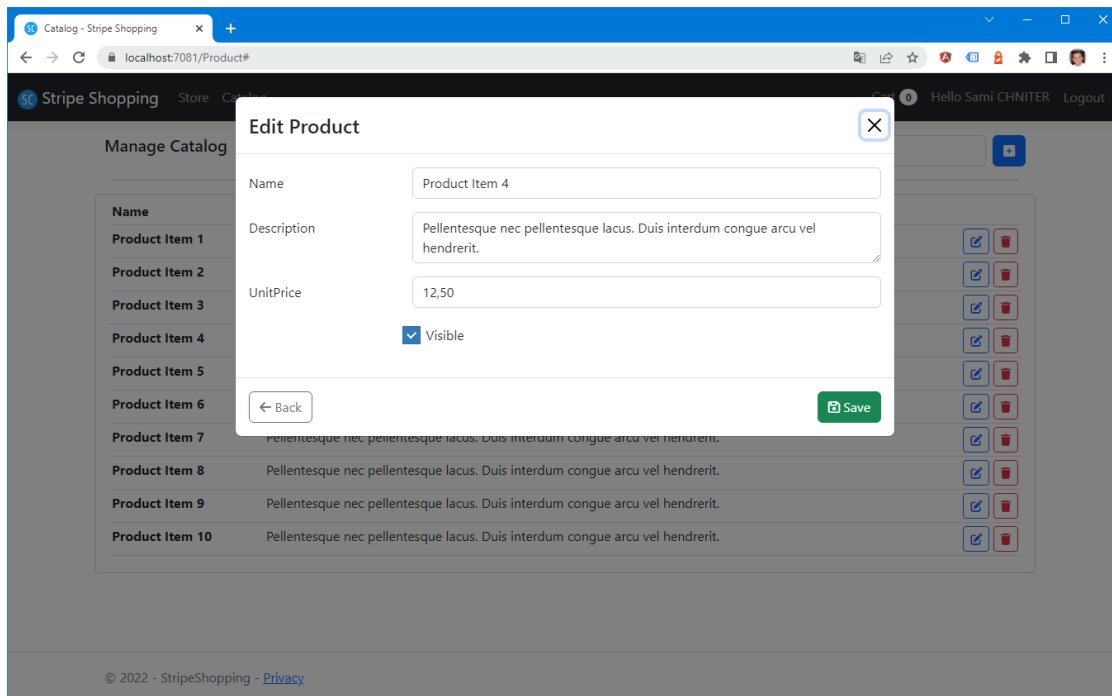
Catalog - Stripe Shopping

localhost:7081/Product#

Stripe Shopping Store Catalog Cart 0 Hello Sami CHNITER Logout

Manage Catalog

Name
Product Item 1
Product Item 2
Product Item 3
Product Item 4
Product Item 5
Product Item 6
Product Item 7 Pellentesque nec pellentesque lacus. Duis interdum congue arcu vel hendrerit.
Product Item 8 Pellentesque nec pellentesque lacus. Duis interdum congue arcu vel hendrerit.
Product Item 9 Pellentesque nec pellentesque lacus. Duis interdum congue arcu vel hendrerit.
Product Item 10 Pellentesque nec pellentesque lacus. Duis interdum congue arcu vel hendrerit.

Edit Product

Name Product Item 4

Description Pellentesque nec pellentesque lacus. Duis interdum congue arcu vel hendrerit.

UnitPrice 12,50

Visible

← Back

Save

© 2022 - StripeShopping - Privacy